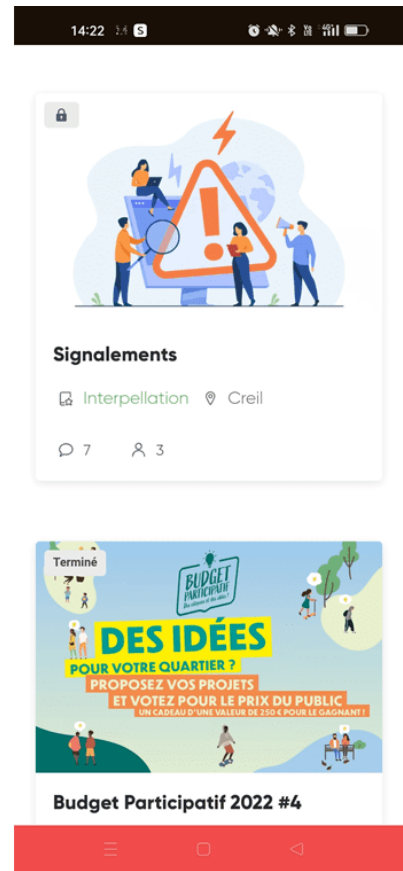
14:22

Signalements

Interpellation Creil

7 3

Terminé

BUDGET PARTICIPATIF Des idées et des envies !

DES IDÉES

POUR VOTRE QUARTIER ?

PROPOSEZ VOS PROJETS

ET VOTEZ POUR LE PRIX DU PUBLIC

UN CADEAU D'UNE VALEUR DE 250 € POUR LE GAGNANT !

Budget Participatif 2022 #4